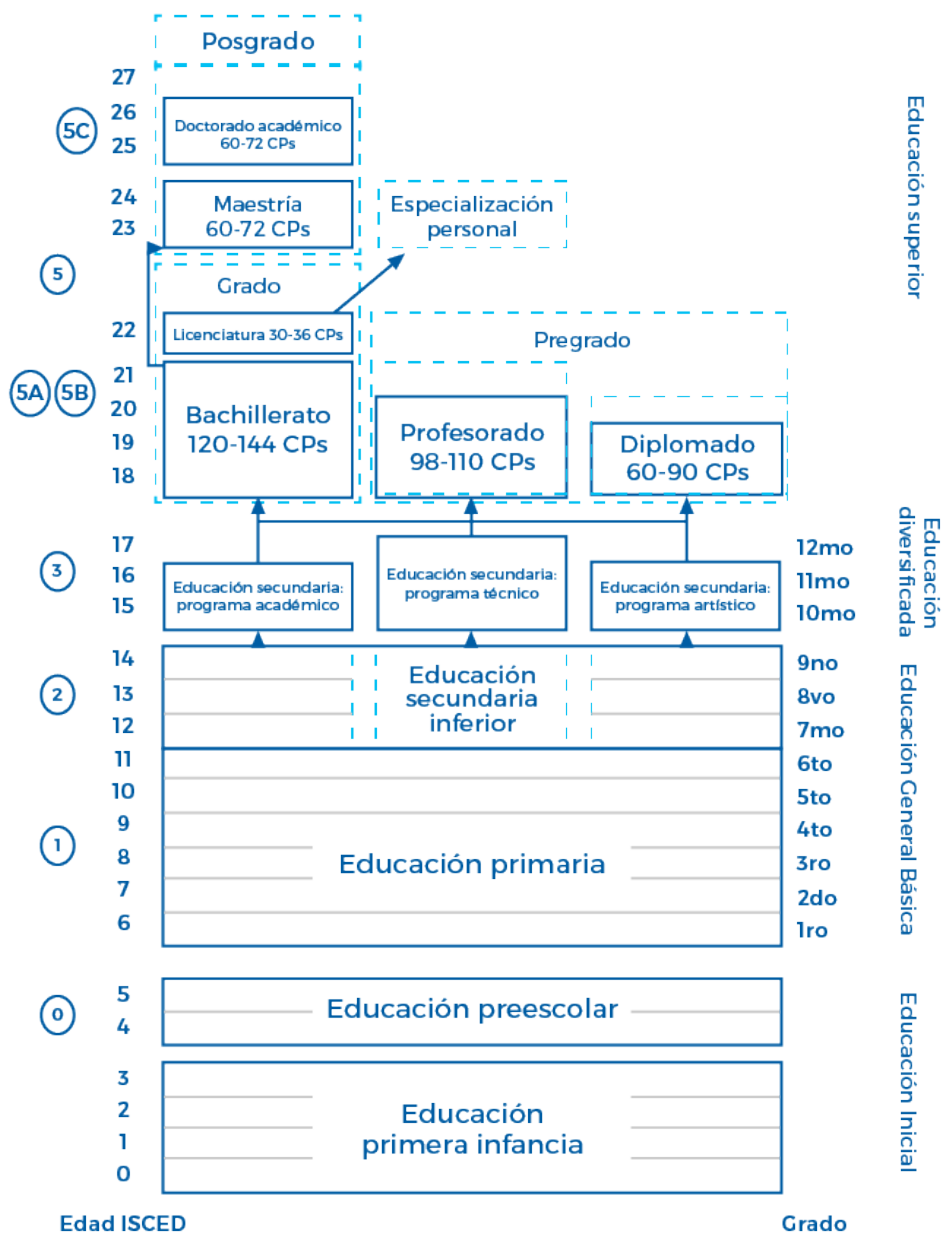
Posgrado

27
26
25
5C
Doctorado académico
60-72 CPs

24
23
Maestría
60-72 CPs

Especialización personal

5

Grado

22
Licenciatura 30-36 CPs

Pregrado

5A 5B
21
20
19
18
Bachillerato
120-144 CPs

Profesorado
98-110 CPs

Diplomado
60-90 CPs

Educación superior

3
17
16
15
Educación secundaria: programa académico
Educación secundaria: programa técnico
Educación secundaria: programa artístico
12mo
11mo
10mo
Educación diversificada

2
14
13
12
Educación secundaria inferior
9no
8vo
7mo

1
11
10
9
8
7
6
Educación primaria
6to
5to
4to
3ro
2do
1ro
Educación General Básica

0
5
4
Educación preescolar

3
2
1
0
Educación primera infancia
Educación Inicial

Edad ISCED
Grado